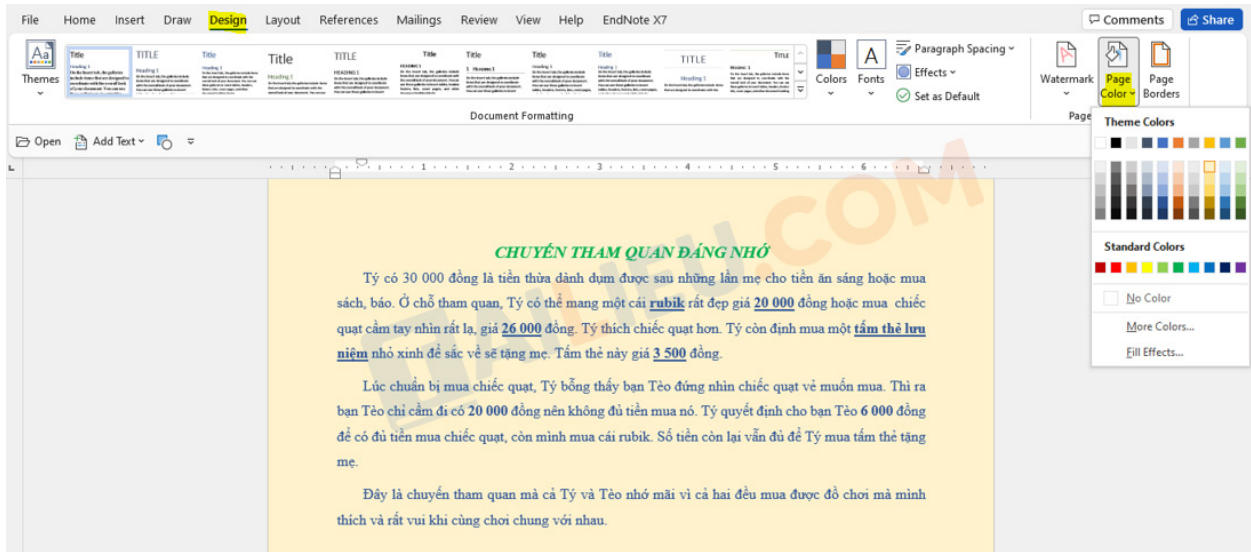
File Home Insert Draw Design Layout References Mailings Review View Help EndNote X7

Comments Share

Themes

Title TITLE Title Title TITLE Title Title Title Title TITLE Title

Colors Fonts

Paragraph Spacing

Effects

Set as Default

Watermark Page Color Page Borders

Document Formatting

Page

Open Add Text

Theme Colors

Standard Colors

No Color

More Colors...

Fill Effects...

CHUYẾN THAM QUAN ĐÁNG NHỚ

Tý có 30 000 đồng là tiền thừa dành dụm được sau những lần mẹ cho tiền ăn sáng hoặc mua sách, báo. Ở chỗ tham quan, Tý có thể mang một cái rubik rất đẹp giá 20 000 đồng hoặc mua chiếc quạt cầm tay nhìn rất lạ, giá 26 000 đồng. Tý thích chiếc quạt hơn. Tý còn định mua một tấm thẻ lưu niệm nhỏ xinh để sắc về sẽ tặng mẹ. Tấm thẻ này giá 3 500 đồng.

Lúc chuẩn bị mua chiếc quạt, Tý bỗng thấy bạn Tèo đứng nhìn chiếc quạt vẻ muốn mua. Thì ra bạn Tèo chỉ cầm đi có 20 000 đồng nên không đủ tiền mua nó. Tý quyết định cho bạn Tèo 6 000 đồng để có đủ tiền mua chiếc quạt, còn mình mua cái rubik. Số tiền còn lại vẫn đủ để Tý mua tấm thẻ tặng mẹ.

Đây là chuyến tham quan mà cả Tý và Tèo nhớ mãi vì cả hai đều mua được đồ chơi mà mình thích và rất vui khi cùng chơi chung với nhau.